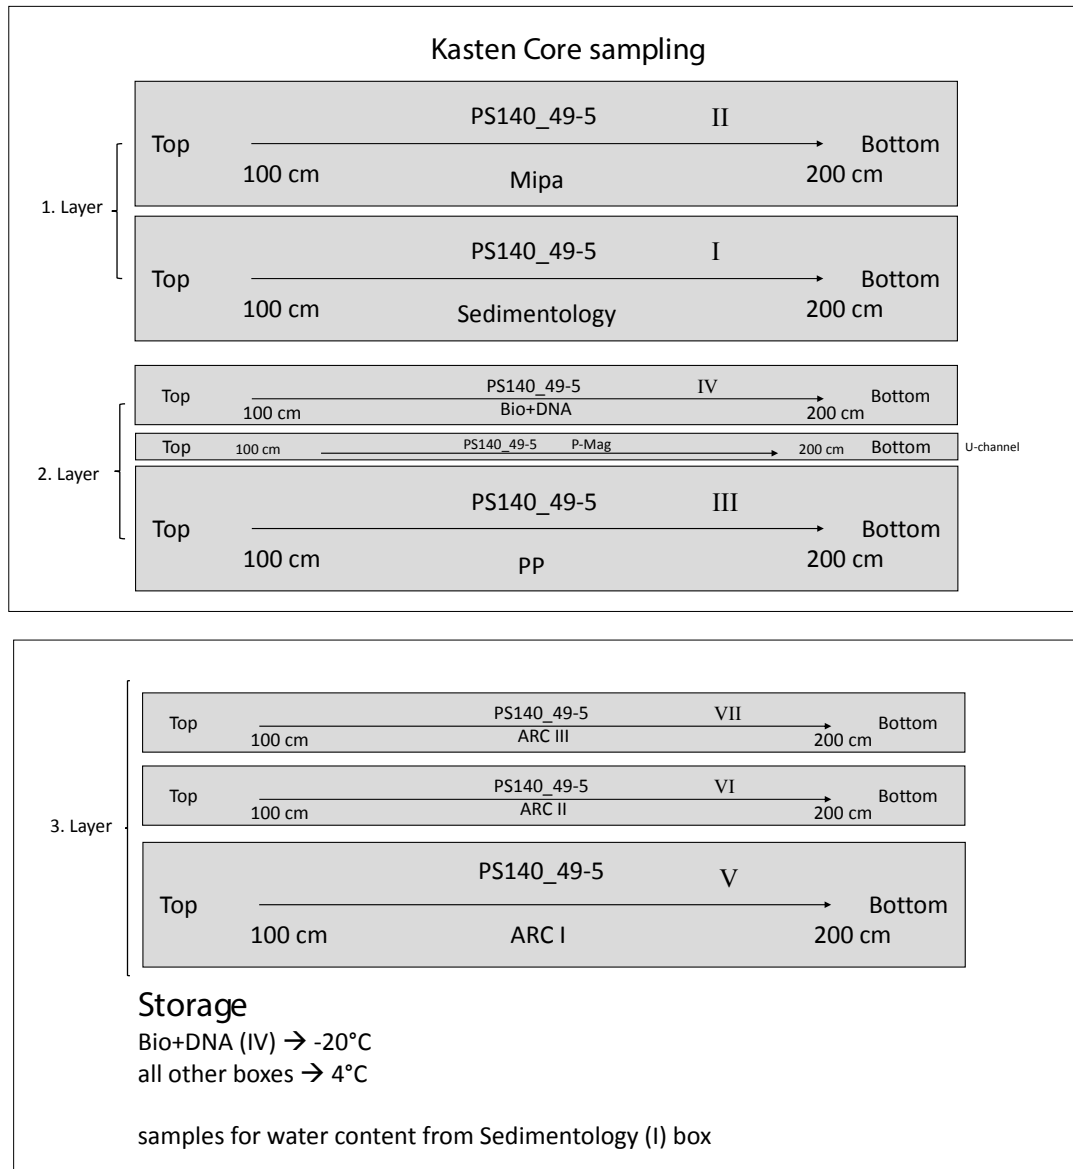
Kasten Core sampling

1. Layer

Top PS140_49-5 II Bottom
100 cm Mipa 200 cm

Top PS140_49-5 I Bottom
100 cm Sedimentology 200 cm

2. Layer

Top PS140_49-5 IV Bottom
100 cm Bio+DNA 200 cm

Top 100 cm PS140_49-5 P-Mag 200 cm Bottom U-channel

Top PS140_49-5 III Bottom
100 cm PP 200 cm

3. Layer

Top PS140_49-5 VII Bottom
100 cm ARC III 200 cm

Top PS140_49-5 VI Bottom
100 cm ARC II 200 cm

Top PS140_49-5 V Bottom
100 cm ARC I 200 cm

Storage
Bio+DNA (IV) → -20°C
all other boxes → 4°C

samples for water content from Sedimentology (I) box